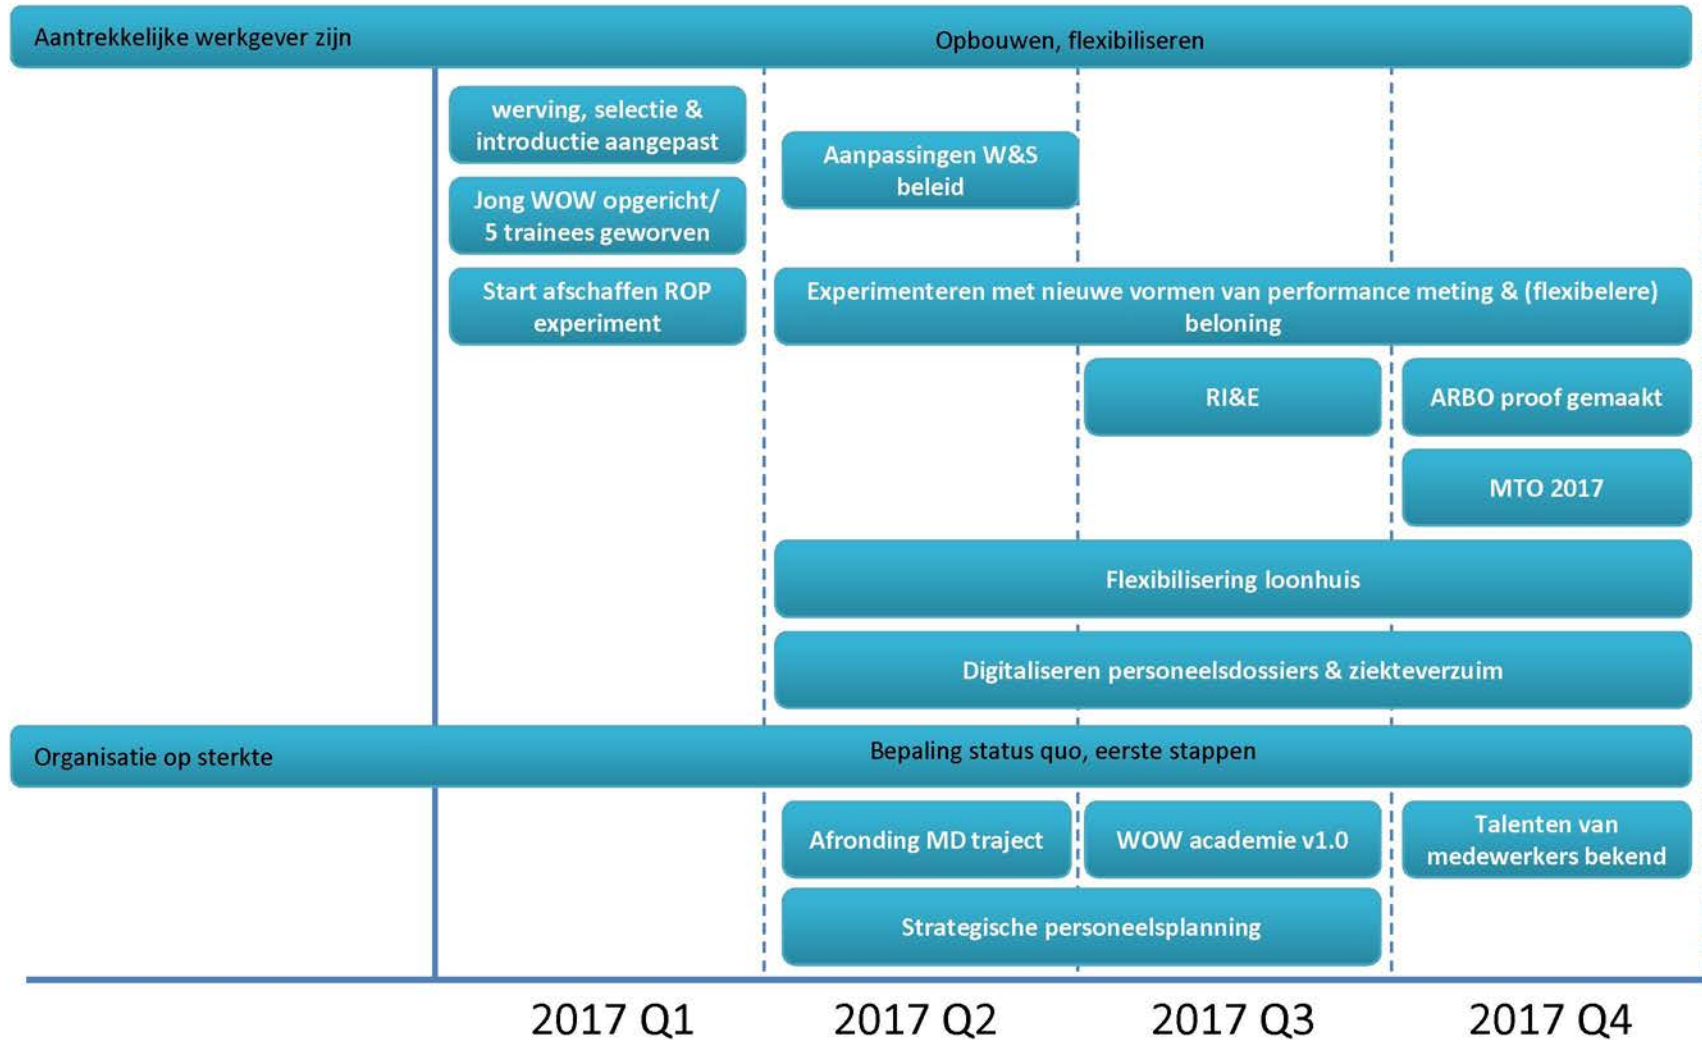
Aantrekkelijke werkgever zijn

Opbouwen, flexibiliseren

werving, selectie & introductie aangepast

Aanpassingen W&S beleid

Jong WOW opgericht/ 5 trainees geworven

Start afschaffen ROP experiment

Experimenteren met nieuwe vormen van performance meting & (flexibelere) beloning

RI&E

ARBO proof gemaakt

MTO 2017

Flexibilisering loonhuis

Digitaliseren personeelsdossiers & ziekteverzuim

Organisatie op sterkte

Bepaling status quo, eerste stappen

Afronding MD traject

WOW academie v1.0

Talenten van medewerkers bekend

Strategische personeelsplanning

2017 Q1

2017 Q2

2017 Q3

2017 Q4